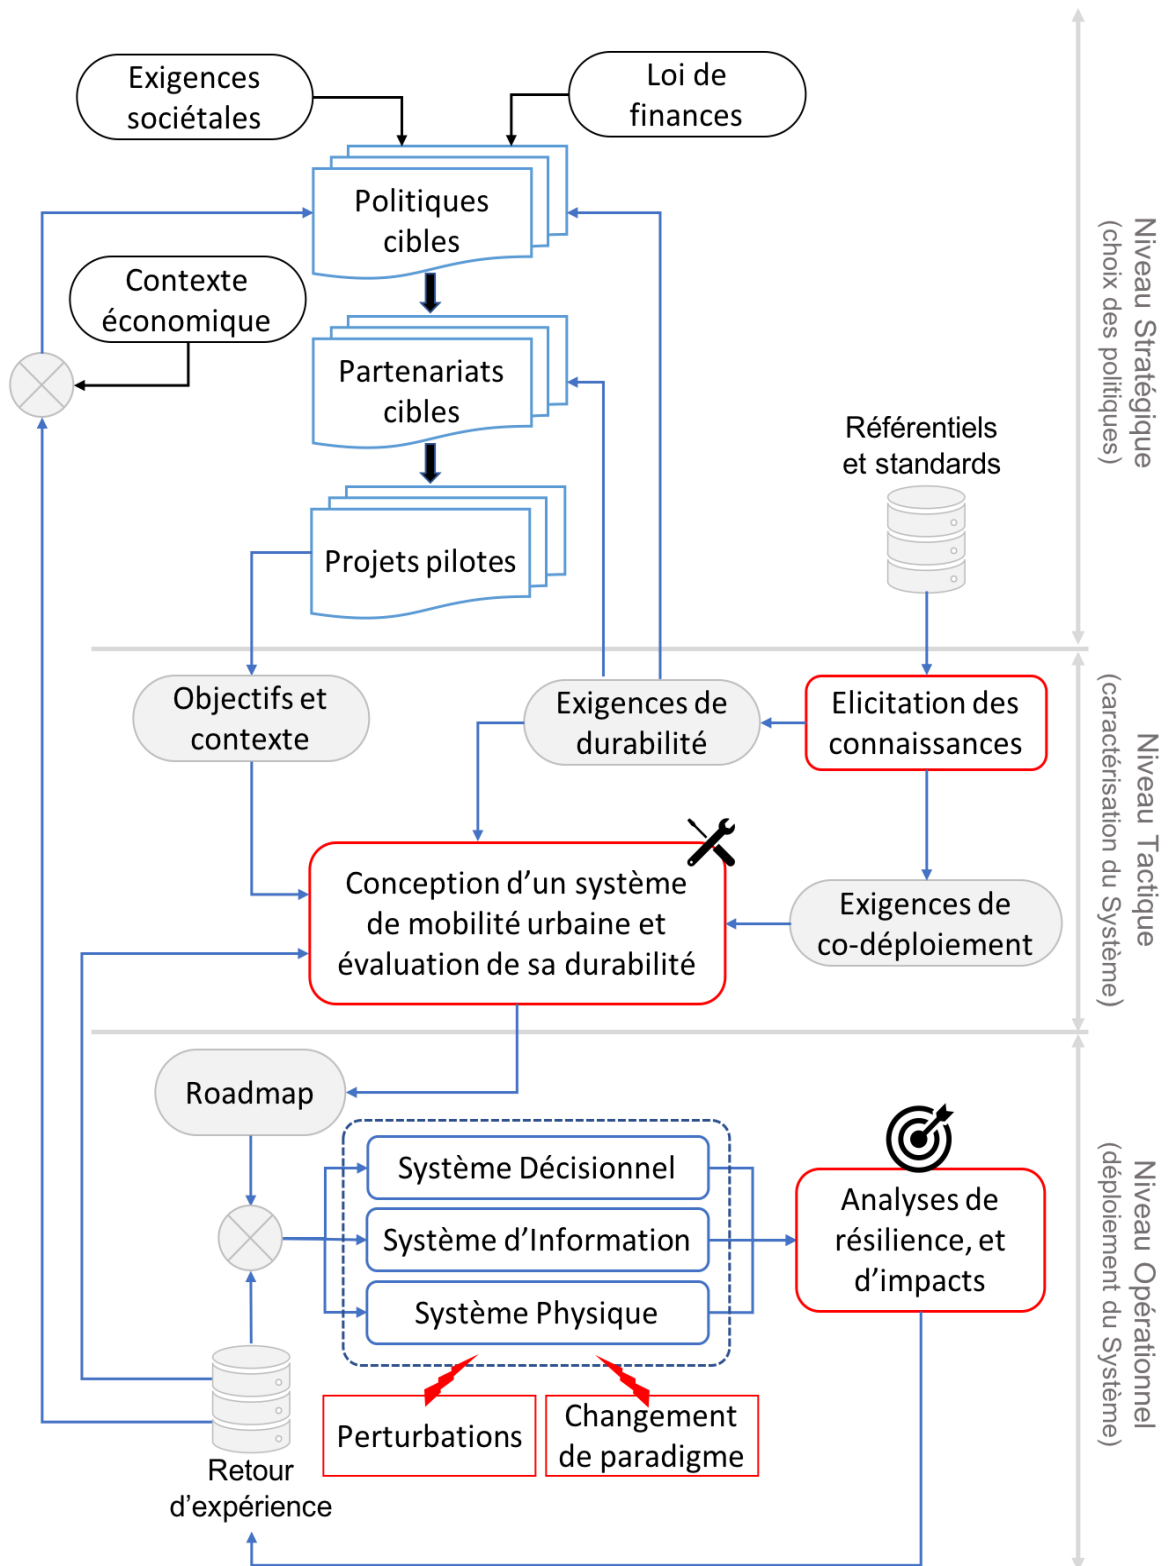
Exigences sociétales

Loi de finances

Politiques cibles

Contexte économique

Partenariats cibles

Référentiels et standards

Projets pilotes

Niveau Stratégique (choix des politiques)

Objectifs et contexte

Exigences de durabilité

Elicitation des connaissances

Conception d’un système de mobilité urbaine et évaluation de sa durabilité

Exigences de co-déploiement

Niveau Tactique (caractérisation du Système)

Roadmap

Système Décisionnel

Système d’Information

Système Physique

Analyses de résilience, et d’impacts

Perturbations

Changement de paradigme

Retour d’expérience

Niveau Opérationnel (déploiement du Système)